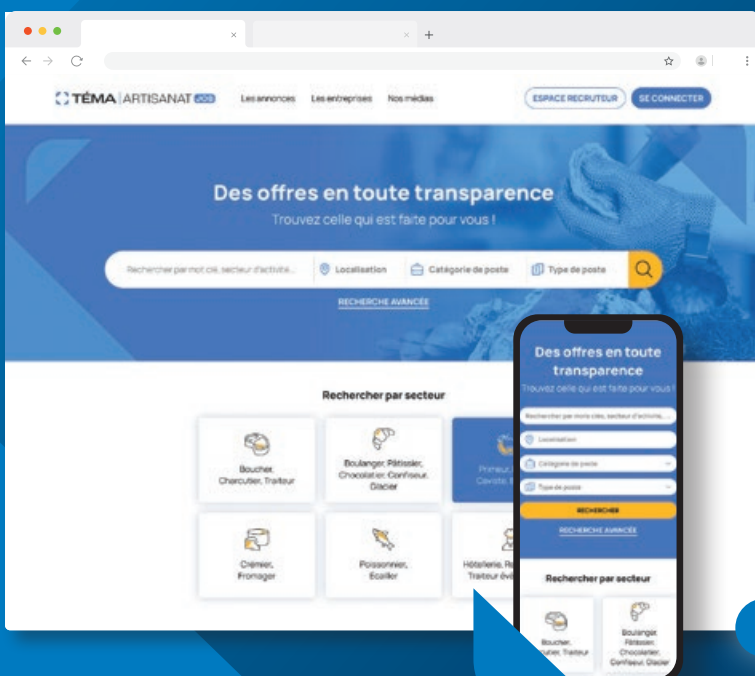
TÉMA | ARTISANAT JOB

Les annonces Les entreprises Nos médias

ESPACE RECRUTEUR SE CONNECTER

Des offres en toute transparence

Trouvez celle qui est faite pour vous !

Rechercher par mot clé, secteur d'activité...

Localisation

Catégorie de poste

Type de poste

RECHERCHE AVANCÉE

Rechercher par secteur

Boucher, Charcutier, Traiteur

Boulanger, Pâtissier, Chocolatier, Confiseur, Glacier

Primeur, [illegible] Caviste, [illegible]

Crémier, Fromager

Poissonnier, Écailler

Hôtellerie, R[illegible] Traiteur év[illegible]

Des offres en toute transparence

Trouvez celle qui est faite pour vous !

Rechercher par mots clés, secteur d'activité...

Localisation

Catégorie de poste

Type de poste

RECHERCHER

RECHERCHE AVANCÉE

Rechercher par secteur

Boucher, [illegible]utier, Traiteur

Boulanger, Pâtissier, Chocolatier, Confiseur, Glacier